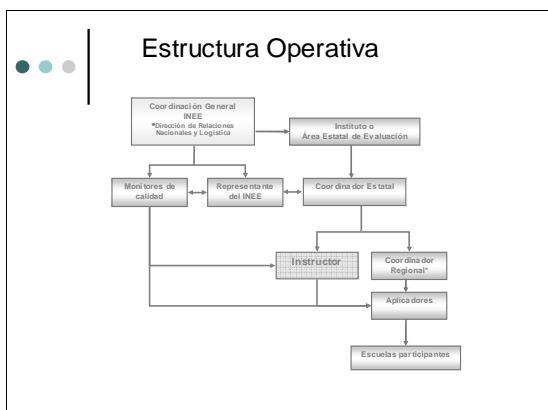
Estructura Operativa

Coordinación General INEE
*Dirección de Relaciones Nacionales y Logística

Instituto o Área Estatal de Evaluación

Monitores de calidad

Representante del INEE

Coordinador Estatal

Instructor

Coordinador Regional*

Aplicadores

Escuelas participantes